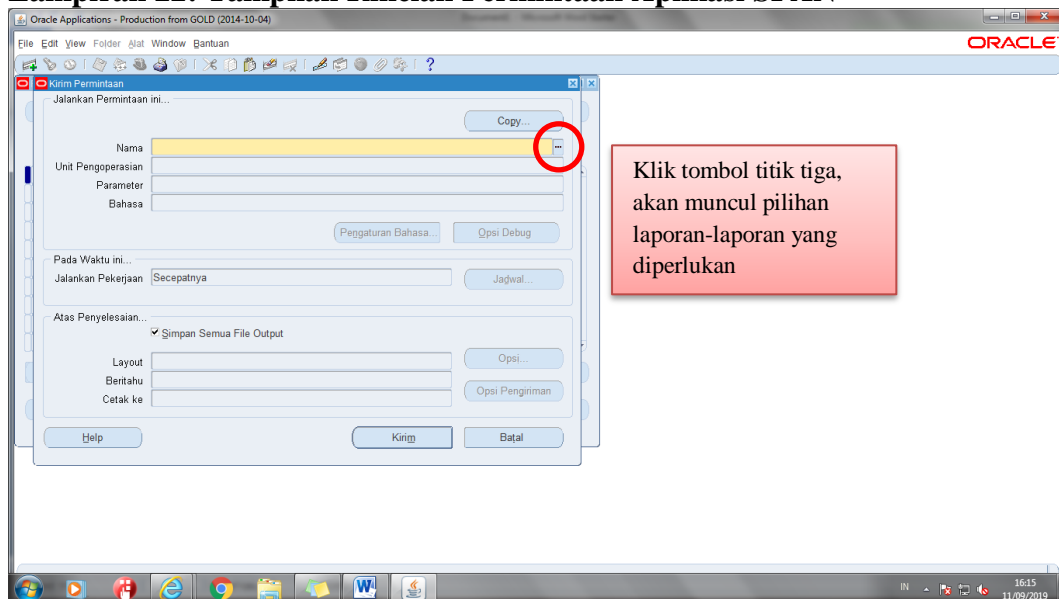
Oracle Applications - Production from GOLD (2014-10-04)

File Edit View Folder Alat Window Bantuan

ORACLE

Kirim Permintaan

Jalankan Permintaan ini...

Copy...

Nama

Unit Pengoperasian

Parameter

Bahasa

Pengaturan Bahasa...

Opsi Debug

Pada Waktu ini...

Jalankan Pekerjaan Secepatnya

Jadwal...

Atas Penyelesaian...

Simpan Semua File Output

Layout

Opsi...

Beritahu

Opsi Pengiriman

Cetak ke

Help

Kirim

Batal

Klik tombol titik tiga, akan muncul pilihan laporan-laporan yang diperlukan

IN

16:15
11/09/2019